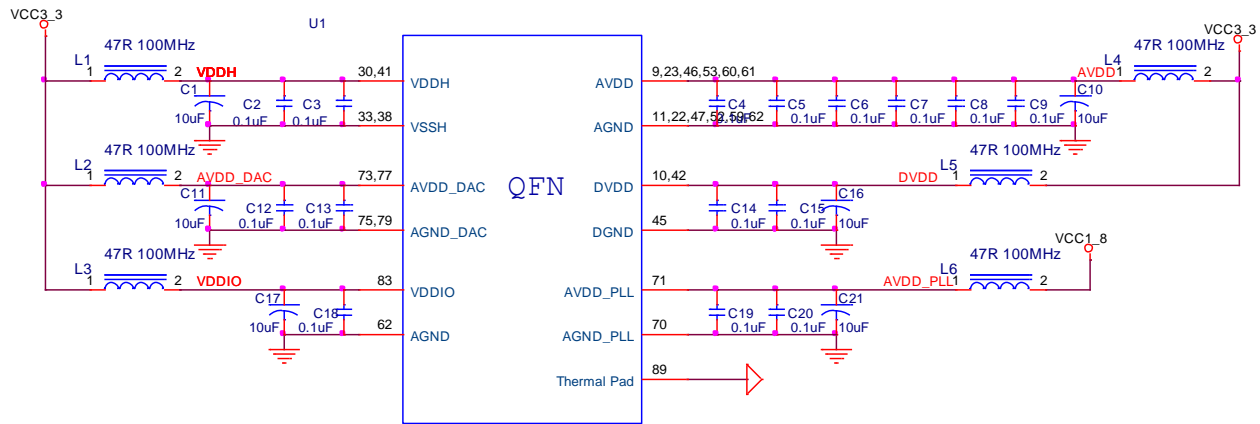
VCC3_3
U1
L1
47R 100MHz
1 2
VDDH
C1
10uF
C2
0.1uF
C3
0.1uF
30,41
33,38
VDDH
VSSH
L2
47R 100MHz
1 2
AVDD_DAC
C11
10uF
C12
0.1uF
C13
0.1uF
73,77
75,79
AVDD_DAC
AGND_DAC
L3
47R 100MHz
1 2
VDDIO
C17
10uF
C18
0.1uF
83
62
VDDIO
AGND
QFN
AVDD
AGND
DVDD
DGND
AVDD_PLL
AGND_PLL
Thermal Pad
9,23,46,53,60,61
11,22,47,52,59,62
10,42
45
71
70
89
C4
C5
0.1uF
C6
0.1uF
C7
0.1uF
C8
0.1uF
C9
0.1uF
C10
10uF
AVDD
L4
47R 100MHz
1 2
VCC3_3
C14
0.1uF
C15
0.1uF
C16
10uF
DVDD
L5
47R 100MHz
1 2
C19
0.1uF
C20
0.1uF
C21
10uF
AVDD_PLL
L6
47R 100MHz
1 2
VCC1_8